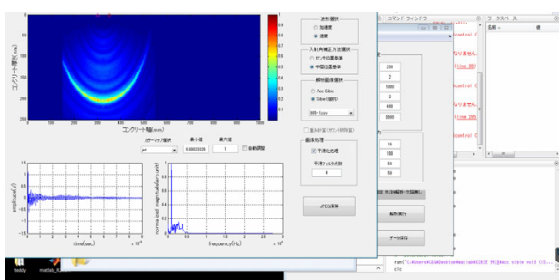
波形選択
加速度
速度
入射角概算方法選択
ピンポイント指定
中間点指定
解析指標選択
Ave Kikon
Ricker計算
コンクリート深さ(mm)
コンクリート幅(mm)
カラーマップ選択
最小値
最大値
0.00000000
1
自動調整
重ね合わせ(マップ詳細)
最適化処理
平滑化処理
平滑化データ点数
8
ノイズ除去
解析実行
データ保存
time(sec.)
frequency(Hz)
normalized magnitude
コマンド ウィンドウ
名前
値
teddy
matlab